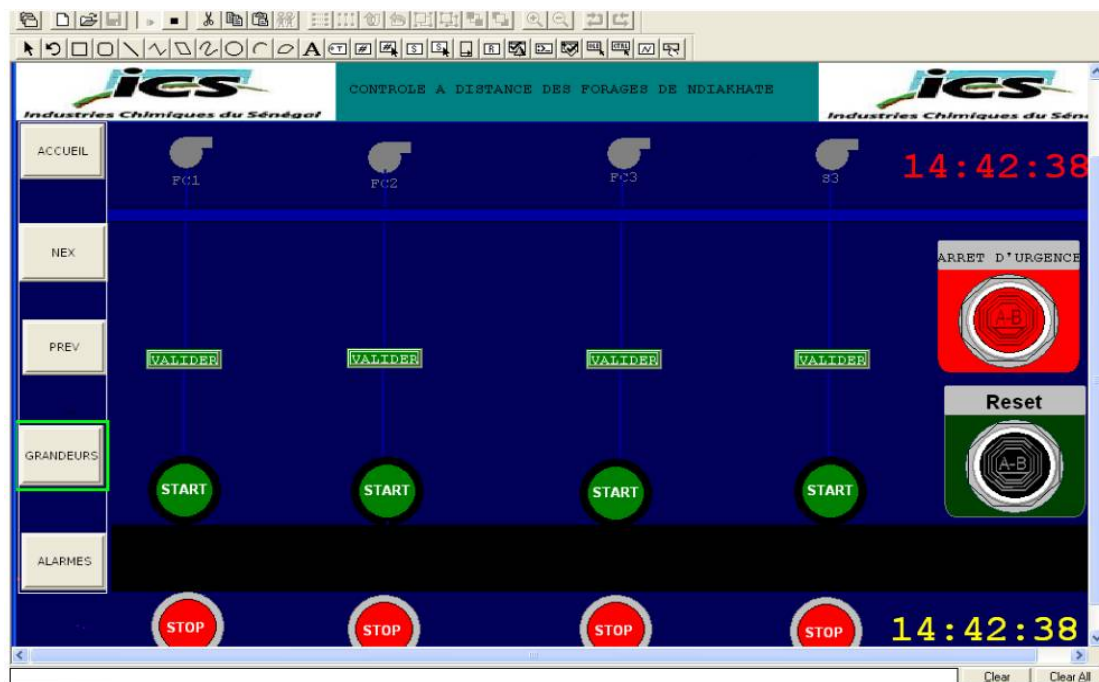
ics
Industries Chimiques du Sénégal

CONTROLE A DISTANCE DES FORAGES DE NDIAKHATE

ics
Industries Chimiques du Séné

ACCUEIL

NEX

PREV

GRANDEURS

ALARMES

FC1

FC2

FC3

S3

14:42:38

ARRET D'URGENCE

A-B

Reset

A-B

VALIDER

VALIDER

VALIDER

VALIDER

START

START

START

START

STOP

STOP

STOP

STOP

14:42:38

Clear

Clear All